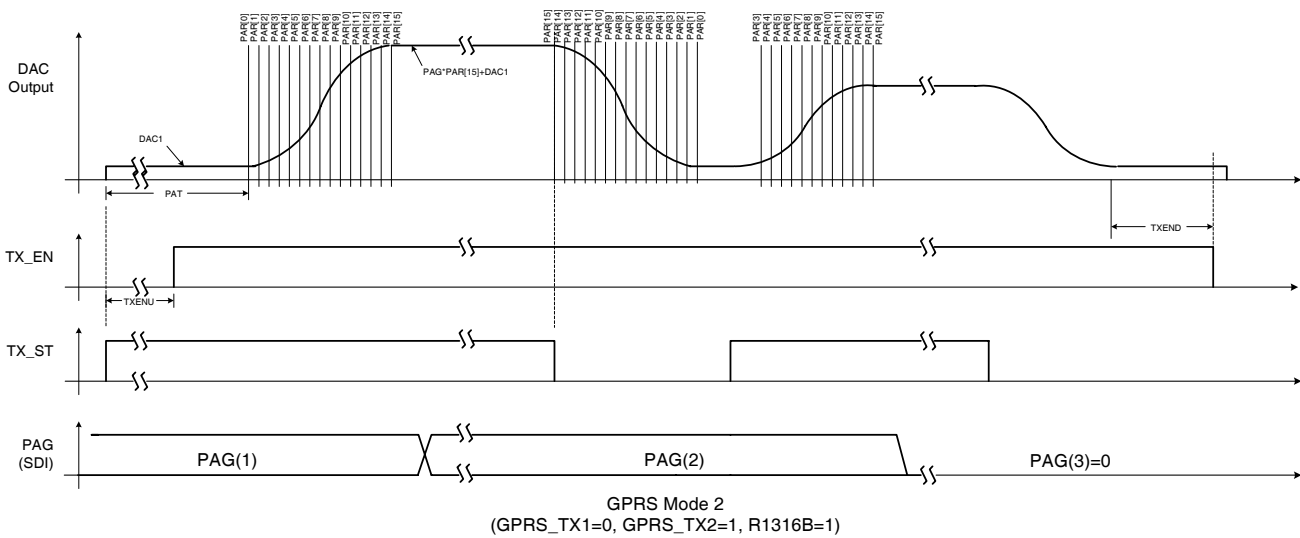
DAC Output

PAR[0] PAR[1] PAR[2] PAR[3] PAR[4] PAR[5] PAR[6] PAR[7] PAR[8] PAR[9] PAR[10] PAR[11] PAR[12] PAR[13] PAR[14] PAR[15]

PAG*PAR[15]+DAC1

PAR[15] PAR[14] PAR[13] PAR[12] PAR[11] PAR[10] PAR[9] PAR[8] PAR[7] PAR[6] PAR[5] PAR[4] PAR[3] PAR[2] PAR[1] PAR[0]

PAR[3] PAR[4] PAR[5] PAR[6] PAR[7] PAR[8] PAR[9] PAR[10] PAR[11] PAR[12] PAR[13] PAR[14] PAR[15]

DAC1

PAT

TXEND

TX_EN

TXENU

TX_ST

PAG (SDI)

PAG(1)

PAG(2)

PAG(3)=0

GPRS Mode 2
(GPRS_TX1=0, GPRS_TX2=1, R1316B=1)